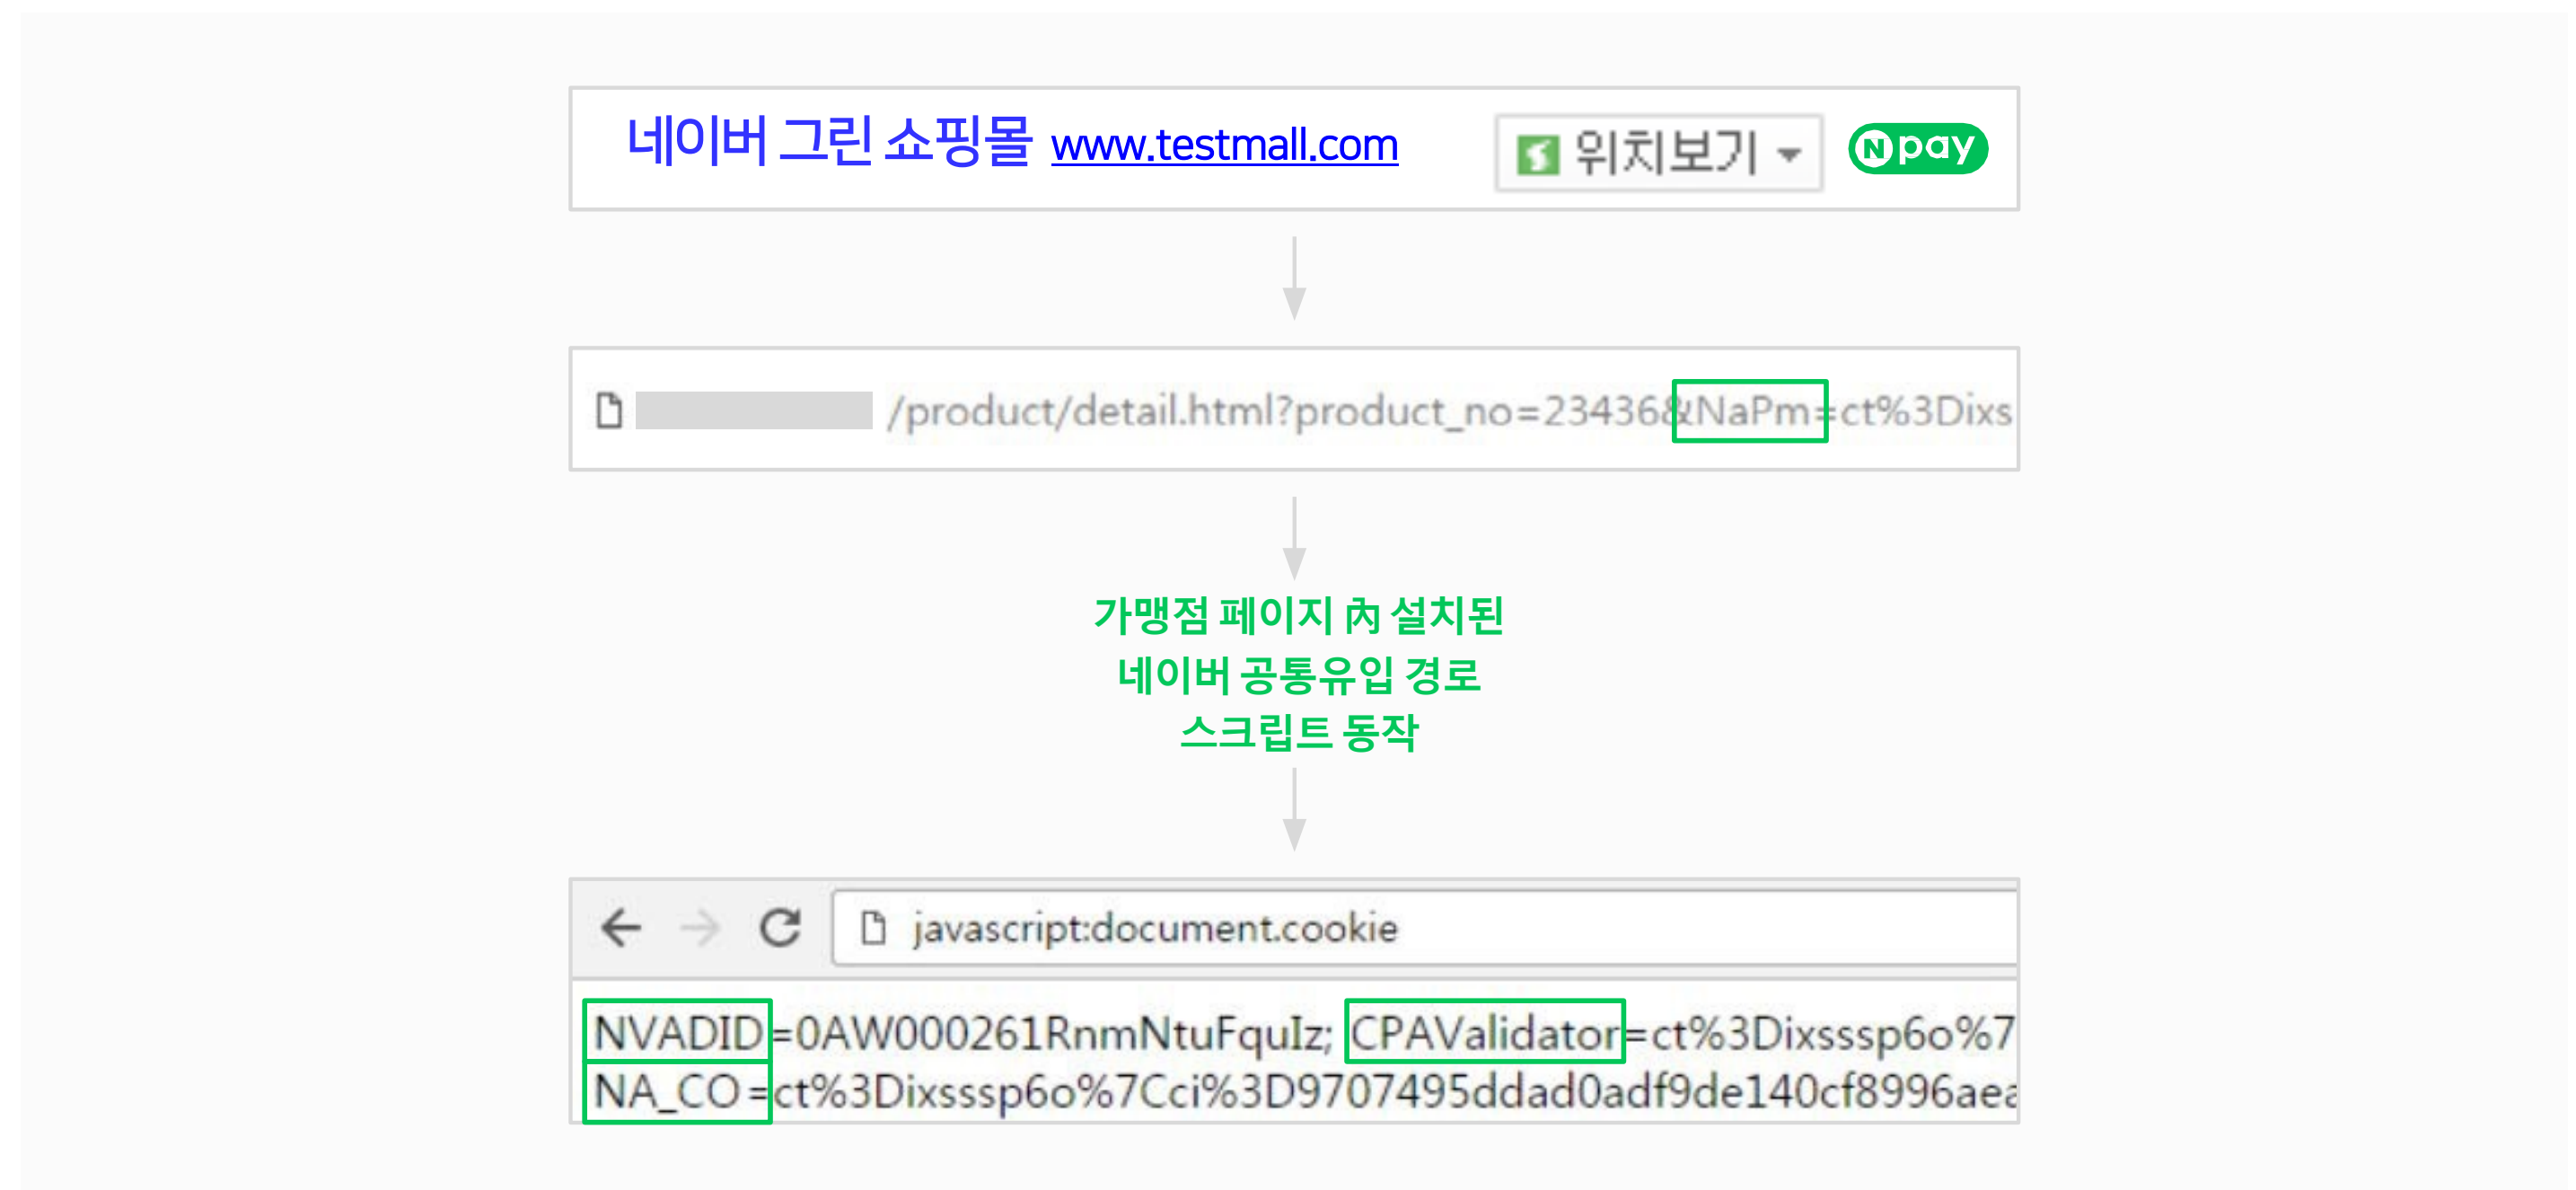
네이버 그린 쇼핑몰 www.testmall.com
위치보기
N pay

/product/detail.html?product_no=23436&NaPm=ct%3Dixs

가맹점 페이지 內 설치된
네이버 공통유입 경로
스크립트 동작

javascript:document.cookie

NVADID=0AW000261RnmNtuFquIz; CPAValidator=ct%3Dixsssp6o%7
NA_CO=ct%3Dixsssp6o%7Cci%3D9707495ddad0adf9de140cf8996ae